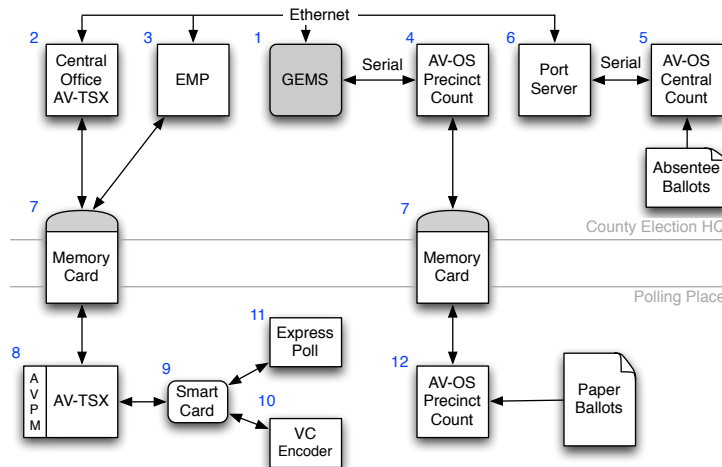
Ethernet

2
Central Office AV-TSX

3
EMP

1
GEMS

Serial

4
AV-OS Precinct Count

6
Port Server

Serial

5
AV-OS Central Count

Absentee Ballots

7
Memory Card

7
Memory Card

County Election HQ

Polling Place

8
A V P M
AV-TSX

9
Smart Card

11
Express Poll

10
VC Encoder

12
AV-OS Precinct Count

Paper Ballots